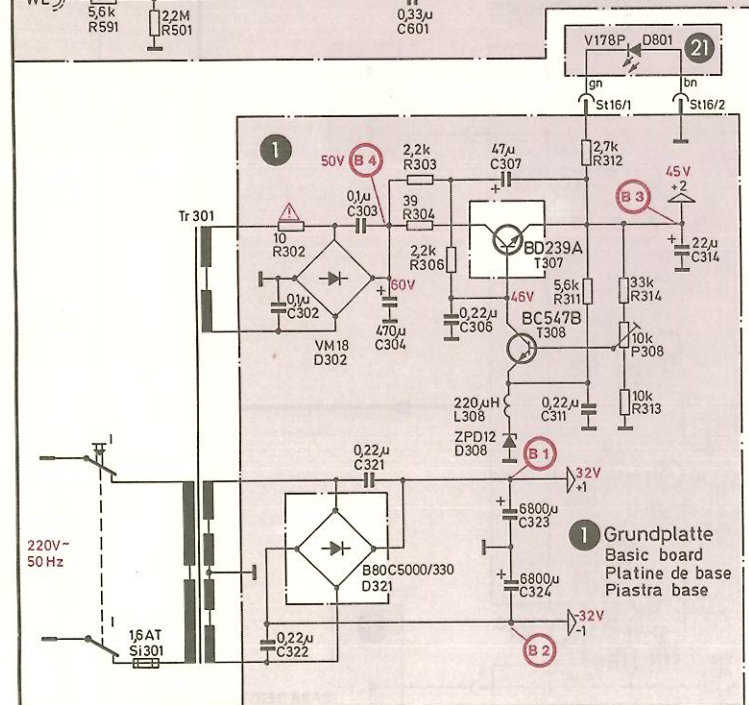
WE
5,6k
R591
2,2M
R501
0,33µ
C601
V178P
D801
21
gn
bn
St16/1
St16/2
1
50V
B 4
2,2k
R303
47µ
C307
2,7k
R312
45V
B 3
+2
0,1µ
C303
39
R304
Tr 301
10
R302
2,2k
R306
BD239A
T307
22µ
C314
0,1µ
C302
60V
46V
5,6k
R311
33k
R314
0,22µ
C306
BC547B
T308
10k
P308
470µ
C304
VM18
D302
220µH
L308
0,22µ
C311
10k
R313
ZPD12
D308
B 1
0,22µ
C321
32V
+1
6800µ
C323
1 Grundplatte
Basic board
Platine de base
Piastra base
220V~
50 Hz
B80C5000/330
D321
6800µ
C324
32V
-1
1,6AT
Si301
0,22µ
C322
B 2